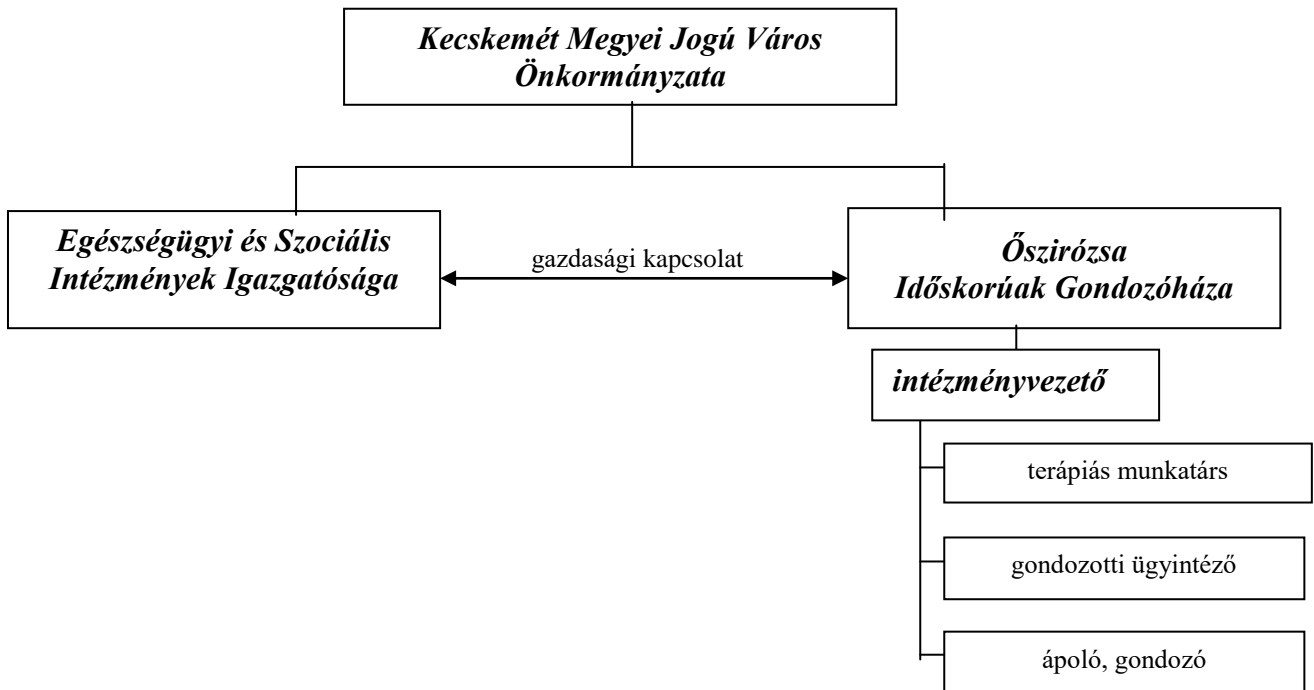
Kecskemét Megyei Jogú Város Önkormányzata

Egészségügyi és Szociális Intézmények Igazgatósága

gazdasági kapcsolat

Őszirózsa Időskorúak Gondozóháza

intézményvezető

terápiás munkatárs

gondozotti ügyintéző

ápoló, gondozó